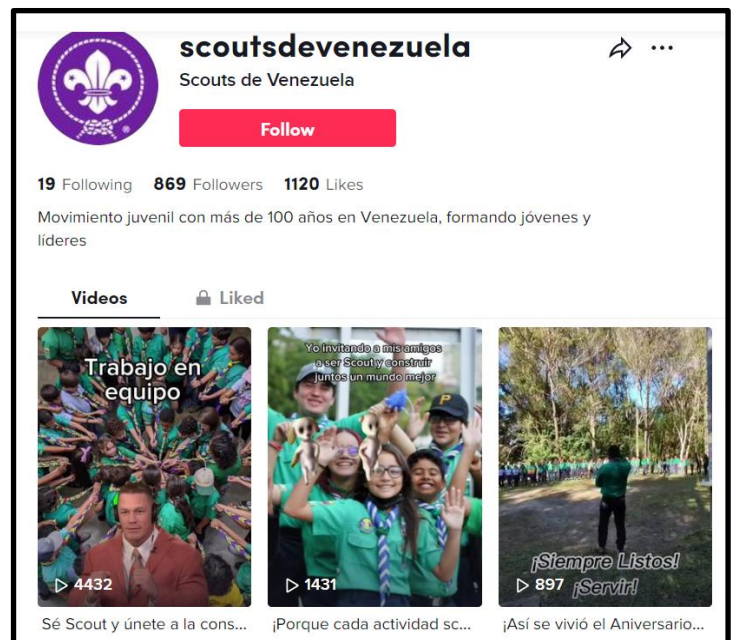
scoutsdevenezuela

Scouts de Venezuela

Follow

19 Following 869 Followers 1120 Likes

Movimiento juvenil con más de 100 años en Venezuela, formando jóvenes y líderes

Videos Liked

Trabajo en equipo

4432

Sé Scout y únete a la cons...

Yo invitando a mis amigos a ser Scout y construir juntos un mundo mejor

1431

¡Porque cada actividad sc...

¡Siempre Listos! ¡Servir!

897

¡Así se vivió el Aniversario...